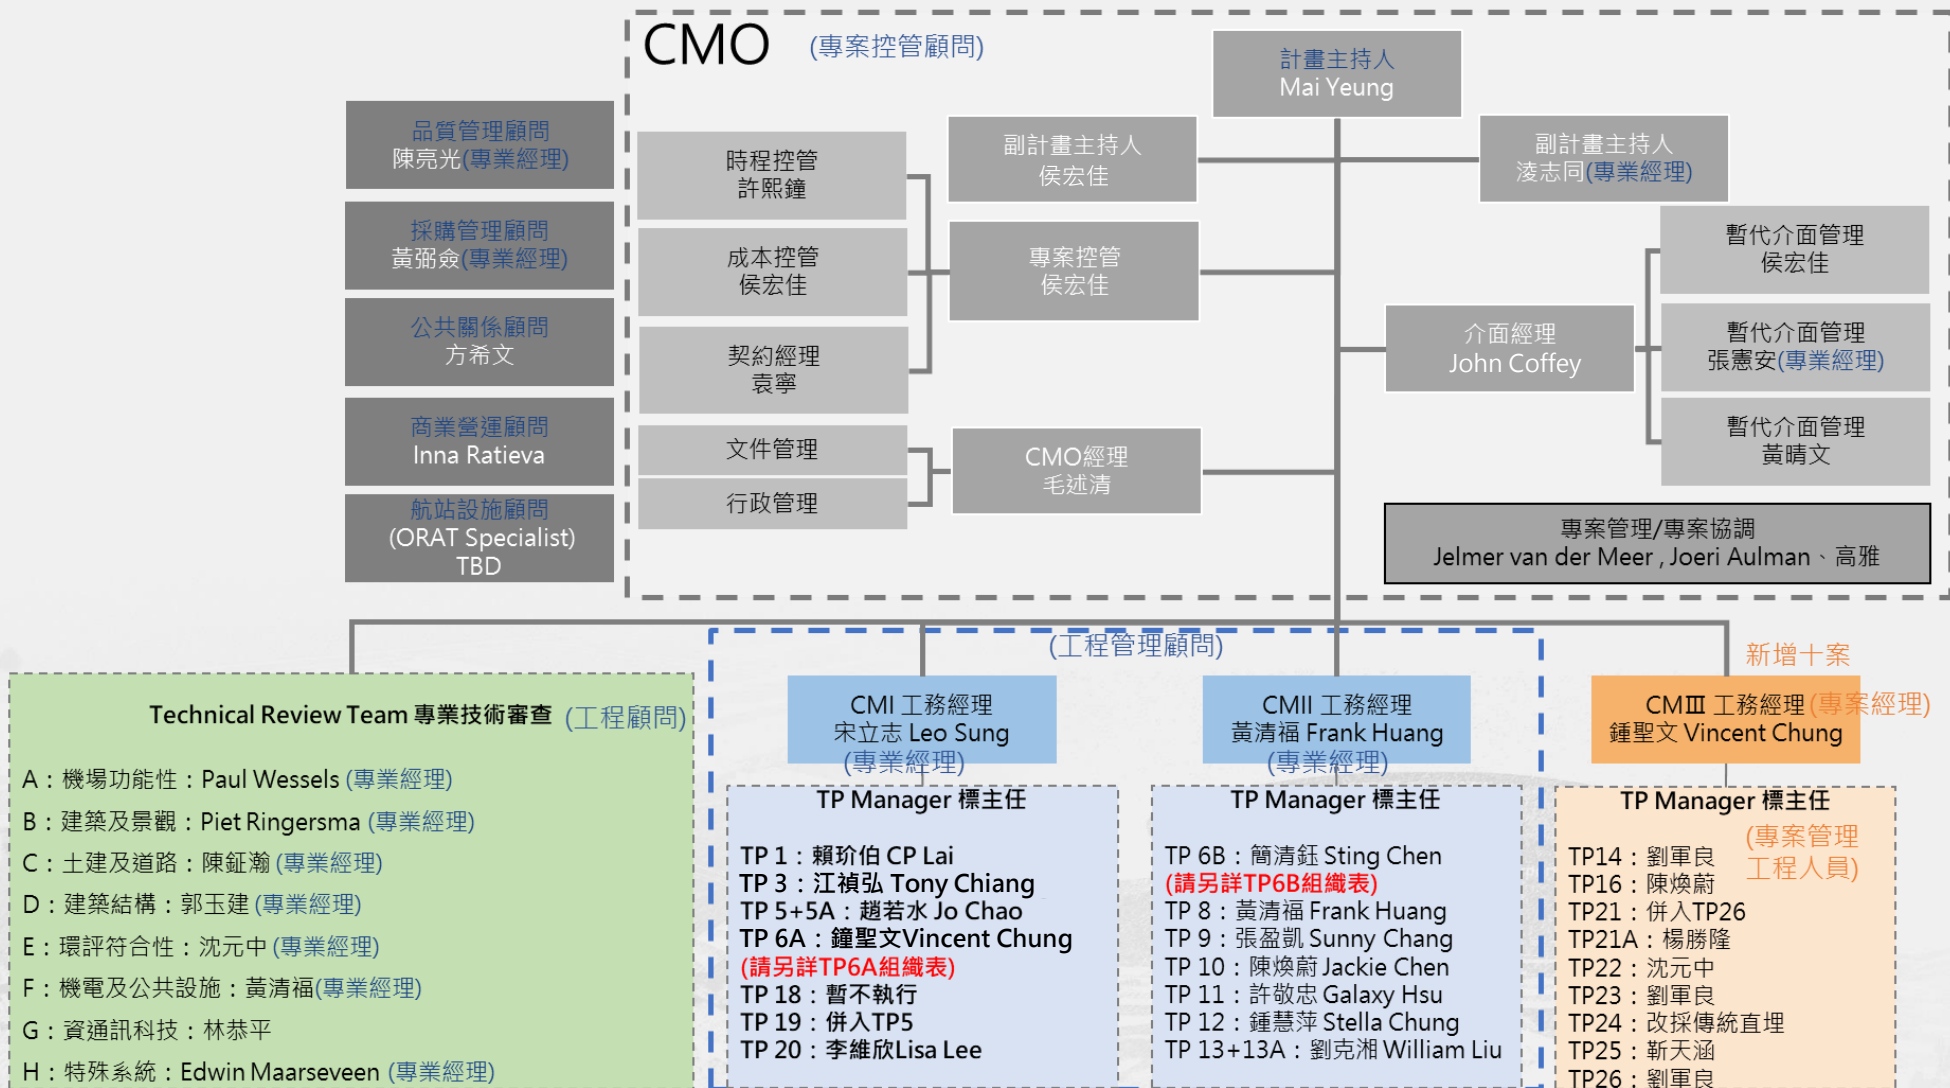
CMO (專案控管顧問)

計畫主持人
Mai Yeung

品質管理顧問
陳亮光(專業經理)

採購管理顧問
黃弼兪(專業經理)

公共關係顧問
方希文

商業營運顧問
Inna Ratieva

航站設施顧問
(ORAT Specialist)
TBD

時程控管
許熙鐘

成本控管
侯宏佳

契約經理
袁寧

文件管理

行政管理

副計畫主持人
侯宏佳

專案控管
侯宏佳

CMO經理
毛述清

副計畫主持人
淩志同(專業經理)

介面經理
John Coffey

暫代介面管理
侯宏佳

暫代介面管理
張憲安(專業經理)

暫代介面管理
黃晴文

專案管理/專案協調
Jelmer van der Meer , Joeri Aulman、高雅

(工程管理顧問)

新增十案

Technical Review Team 專業技術審查 (工程顧問)

A：機場功能性：Paul Wessels (專業經理)
B：建築及景觀：Piet Ringersma (專業經理)
C：土建及道路：陳鉦瀚 (專業經理)
D：建築結構：郭玉建 (專業經理)
E：環評符合性：沈元中 (專業經理)
F：機電及公共設施：黃清福(專業經理)
G：資通訊科技：林恭平
H：特殊系統：Edwin Maarseveen (專業經理)

CMI 工務經理
宋立志 Leo Sung
(專業經理)

TP Manager 標主任

TP 1：賴玠伯 CP Lai
TP 3：江禎弘 Tony Chiang
TP 5+5A：趙若水 Jo Chao
TP 6A：鐘聖文Vincent Chung
(請另詳TP6A組織表)
TP 18：暫不執行
TP 19：併入TP5
TP 20：李維欣Lisa Lee

CMII 工務經理
黃清福 Frank Huang
(專業經理)

TP Manager 標主任

TP 6B：簡清鈺 Sting Chen
(請另詳TP6B組織表)
TP 8：黃清福 Frank Huang
TP 9：張盈凱 Sunny Chang
TP 10：陳煥蔚 Jackie Chen
TP 11：許敬忠 Galaxy Hsu
TP 12：鍾慧萍 Stella Chung
TP 13+13A：劉克湘 William Liu

CMⅢ 工務經理(專案經理)
鍾聖文 Vincent Chung

TP Manager 標主任

(專案管理工程人員)

TP14：劉軍良
TP16：陳煥蔚
TP21：併入TP26
TP21A：楊勝隆
TP22：沈元中
TP23：劉軍良
TP24：改採傳統直理
TP25：靳天涵
TP26：劉軍良